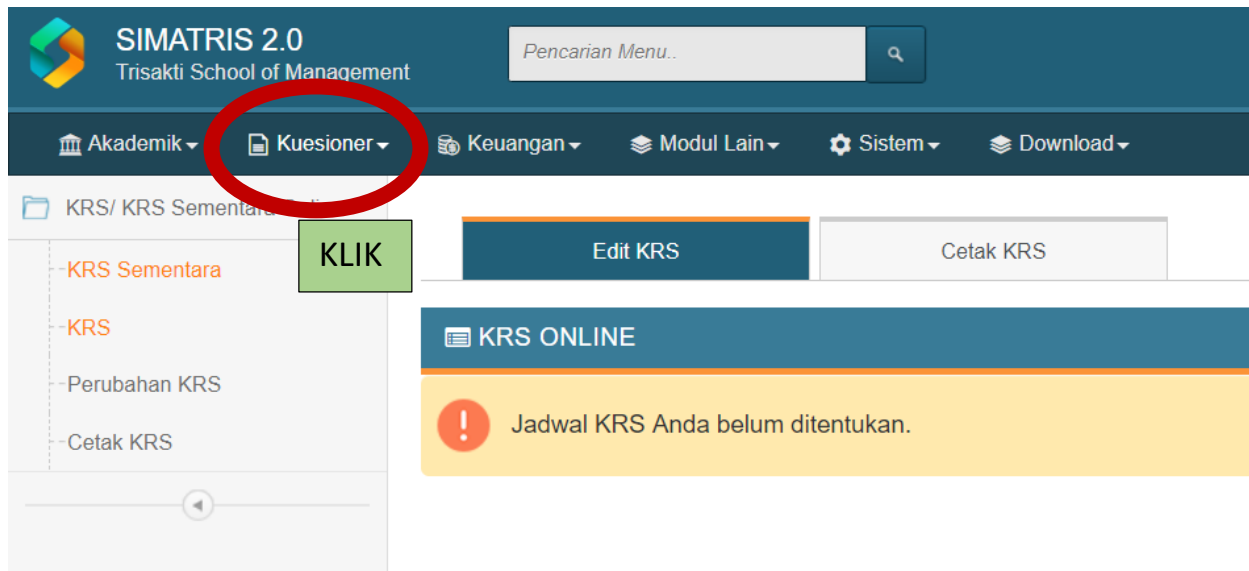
SIMATRIS 2.0
Trisakti School of Management

Pencarian Menu..

Akademik Kuesioner Keuangan Modul Lain Sistem Download

KRS/ KRS Sementara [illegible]

KLIK

KRS Sementara
KRS
Perubahan KRS
Cetak KRS

Edit KRS
Cetak KRS

KRS ONLINE

Jadwal KRS Anda belum ditentukan.